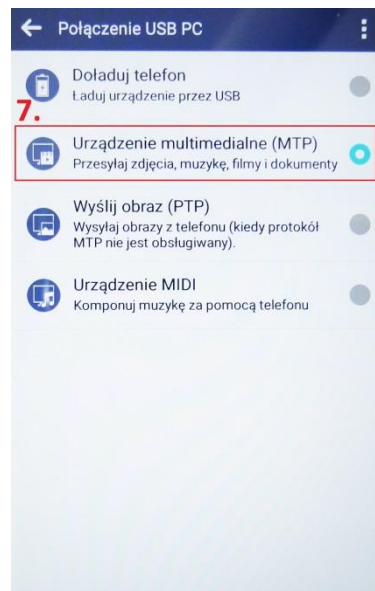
Połączenie USB PC

Doładuj telefon
Ładuj urządzenie przez USB

7.

Urządzenie multimedialne (MTP)
Przesyłaj zdjęcia, muzykę, filmy i dokumenty

Wyślij obraz (PTP)
Wysyłaj obrazy z telefonu (kiedy protokół MTP nie jest obsługiwany).

Urządzenie MIDI
Komponuj muzykę za pomocą telefonu